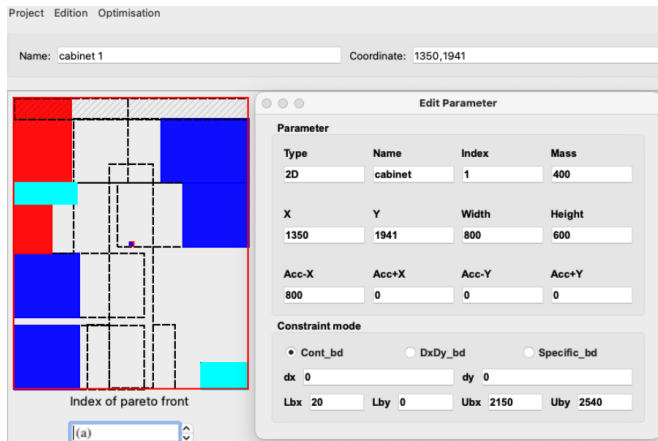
Project Edition Optimisation

Name: cabinet 1

Coordinate: 1350,1941

Edit Parameter

Parameter

| Type | Name | Index | Mass |
|---|---|---|---|
| 2D | cabinet | 1 | 400 |
| X | Y | Width | Height |
| 1350 | 1941 | 800 | 600 |
| Acc-X | Acc+X | Acc-Y | Acc+Y |
| 800 | 0 | 0 | 0 |

Constraint mode

Cont_bd DxDy_bd Specific_bd

dx 0 dy 0

Lbx 20 Lby 0 Ubx 2150 Uby 2540

Index of pareto front

(a)